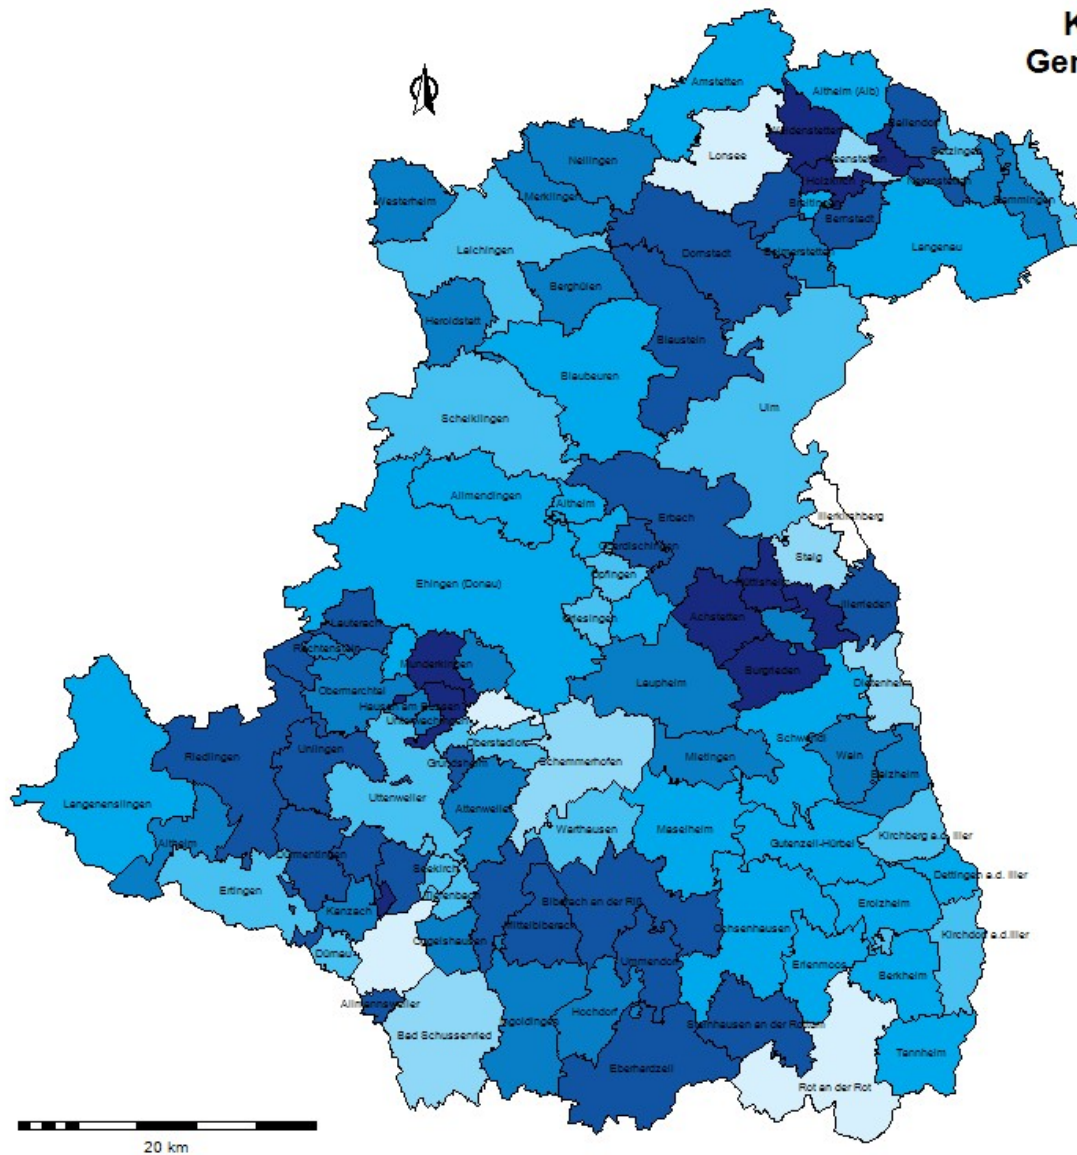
K
Ger

Amstetten
Altheim (Alb)
Weidenstetten
Ballendorf
Nellingen
Lonsee
Neenstetten
Setzingen
Holzkirch
Westerheim
Merklingen
Breitingen
Asselfingen
Bernstadt
Rammingen
Laichingen
Dornstadt
Beimerstetten
Langenau
Berghülen
Heroldstatt
Blaustein
Blaubeuren
Ulm
Schelklingen
Illerkirchberg
Allmendingen
Altheim
Erbach
Oberdischingen
Staig
Öpfingen
Hüttisheim
Ehingen (Donau)
Griesingen
Achstetten
Illerrieden
Lauterach
Rechtenstein
Munderkingen
Burgrieden
Laupheim
Dietenheim
Obermarchtal
Hausen am Bussen
Untermarchtal
Oberstadion
Schwendi
Riedlingen
Unlingen
Grundsheim
Schemmerhofen
Mietingen
Wain
Balzheim
Langenenslingen
Uttenweiler
Attenweiler
Warthausen
Maselheim
Kirchberg a.d. Iller
Altheim
Emerkingen
Gutenzell-Hürbel
Ertingen
Seekirch
Dettingen a.d. Iller
Biberach an der Riß
Erolzheim
Kanzach
Tiefenbach
Ochsenhausen
Mittelbiberach
Ummendorf
Kirchdorf a.d. Iller
Dürmau
Oggelshausen
Erlenmoos
Berkheim
Allmannsweiler
Ingoldingen
Hochdorf
Steinhausen an der Rottum
Bad Schussenried
Tannheim
Eberhardzell
Rot an der Rot
20 km